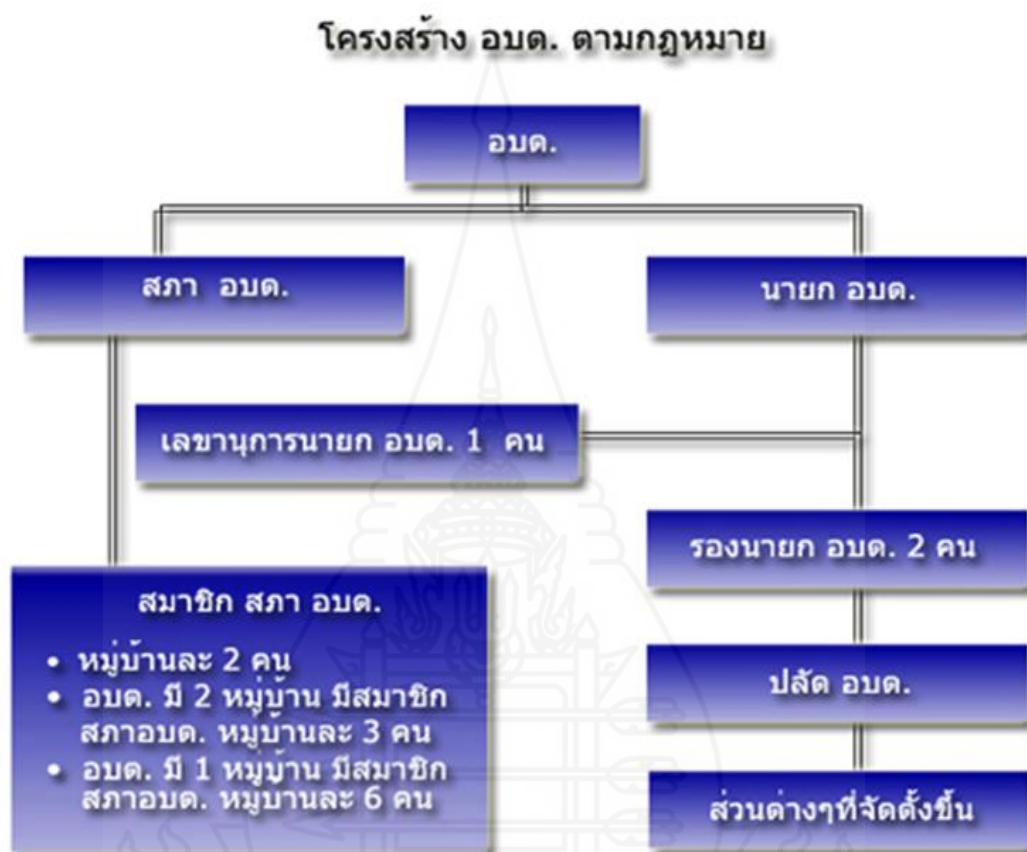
โครงสร้าง อบต. ตามกฎหมาย

อบต.

สภา อบต.

นายก อบต.

เลขานุการนายก อบต. 1 คน

รองนายก อบต. 2 คน

สมาชิก สภา อบต.

• หมู่บ้านละ 2 คน
• อบต. มี 2 หมู่บ้าน มีสมาชิกสภาอบต. หมู่บ้านละ 3 คน
• อบต. มี 1 หมู่บ้าน มีสมาชิกสภาอบต. หมู่บานละ 6 คน

ปลัด อบต.

ส่วนต่างๆที่จัดตั้งขึ้น